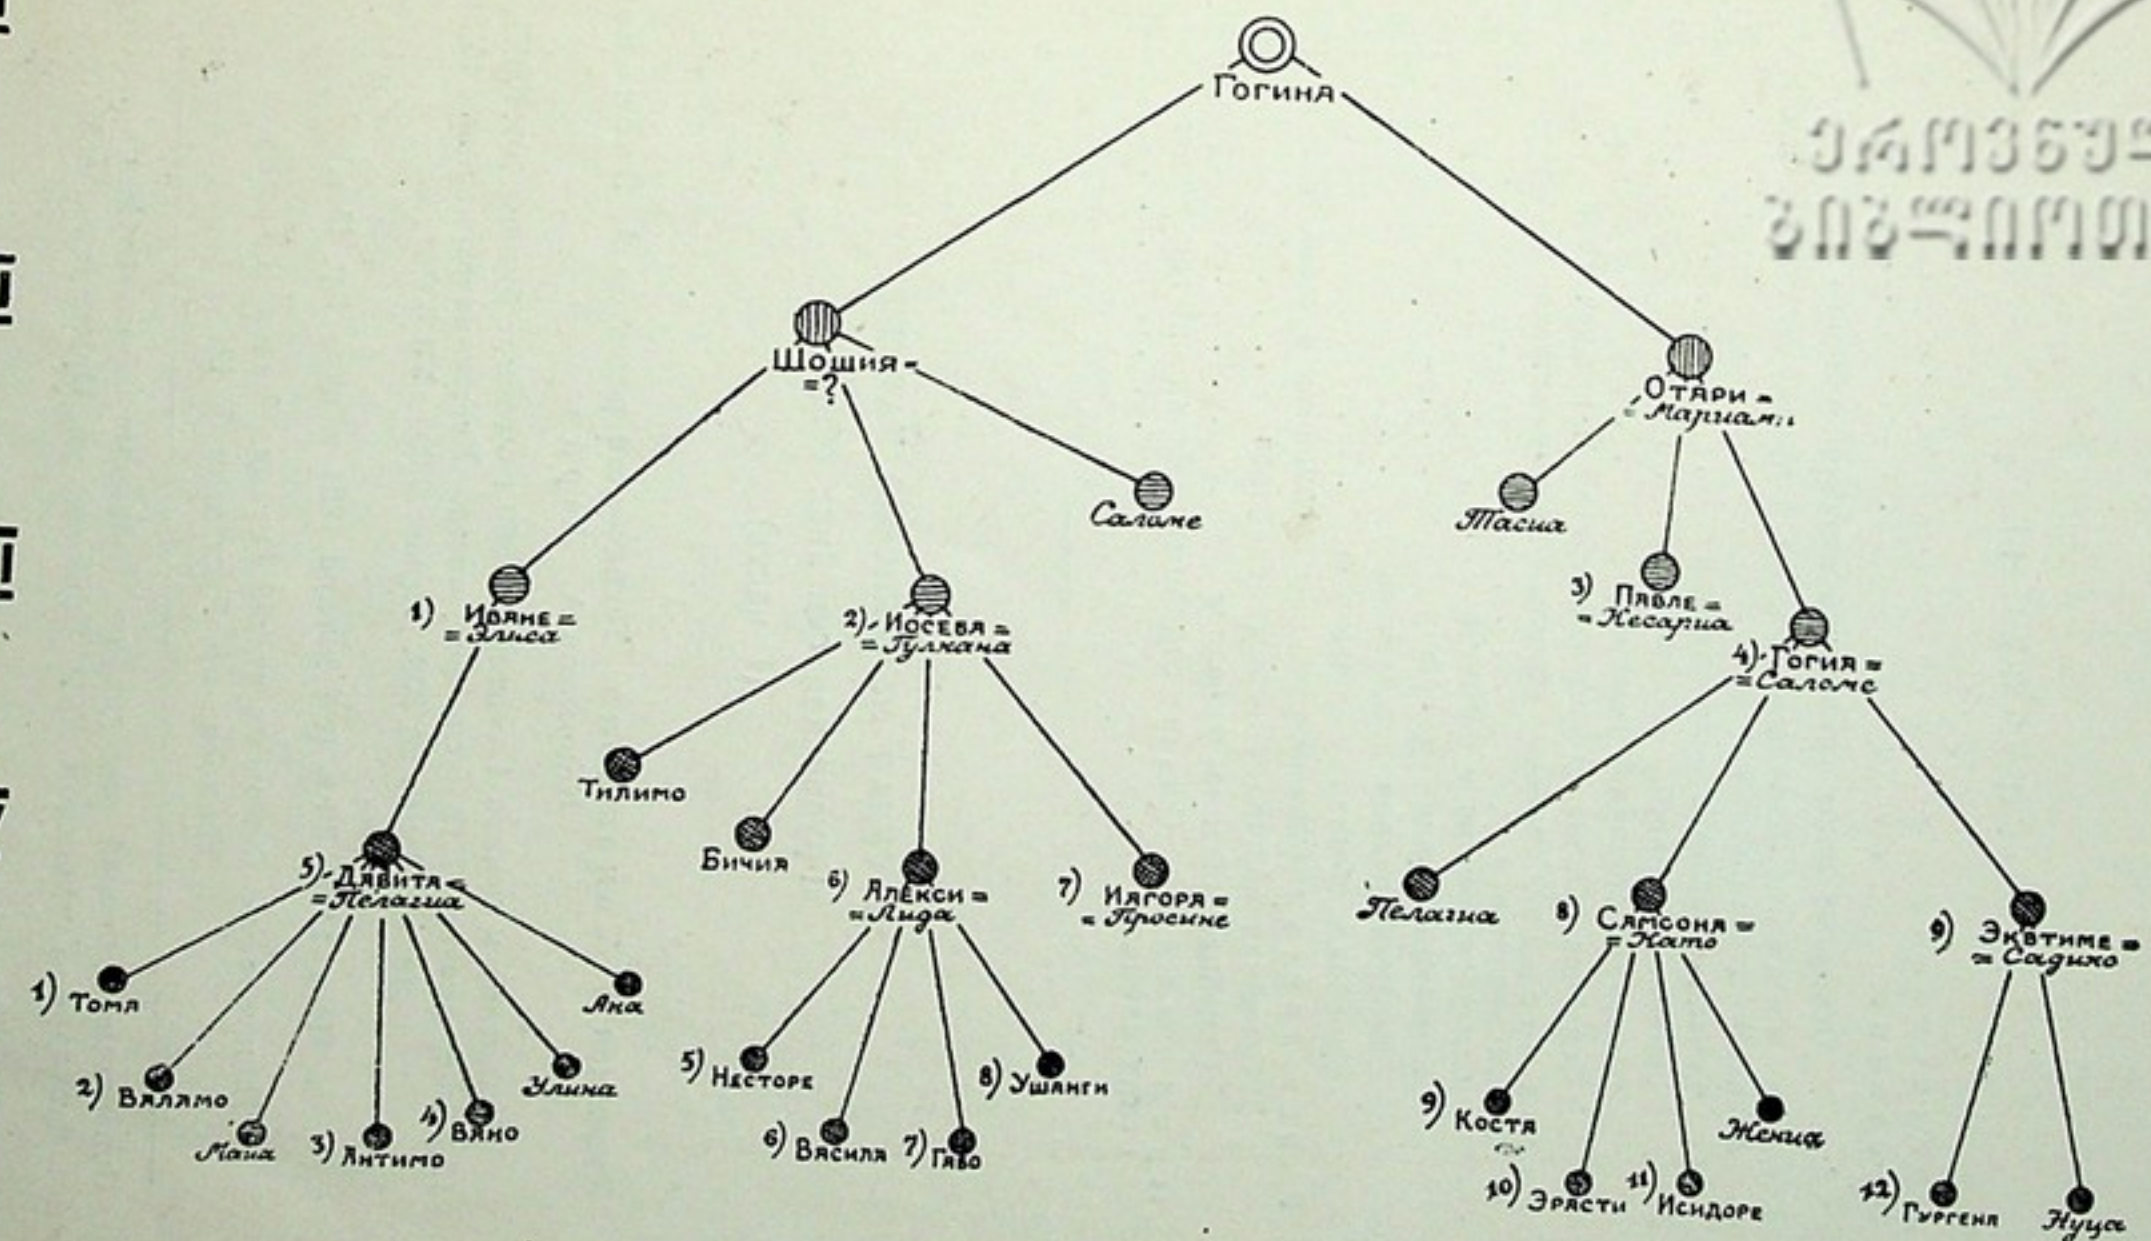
Гогина

Шошия =
=?

Отари =
= Мариам

Саломе

Тасиа

1) Ивяне =
= Элиса

2) Иосеба =
= Гулкана

3) Пявле =
= Кесариа

4) Гогия =
= Саломе

Тилимо

Бичия

5) Дявитя =
= Пелагиа

6) Алекси =
= Лида

7) Иягоря =
= Просине

Пелагиа

8) Сямсоня =
= Като

9) Эквтиме =
= Садико

1) Томя

Ана

2) Вялямо

Улина

Маиа

3) Янтимо

4) Вяно

5) Несторе

6) Васила

7) Гяво

8) Ушанги

9) Костя

Женя

10) Эрясти

11) Исидоре

12) Гургеня

Нуца

ეროვნული ბიბლიოთ